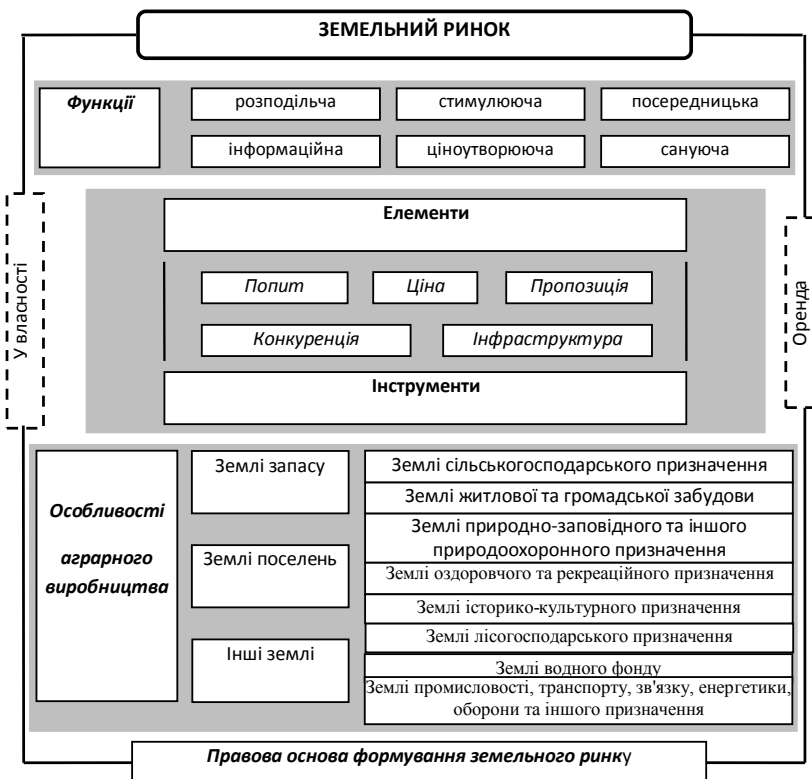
ЗЕМЕЛЬНИЙ РИНОК

Функції

розподільча

стимулююча

посередницька

інформаційна

ціноутворююча

сануюча

У власності

Оренда

Елементи

Попит

Ціна

Пропозиція

Конкуренція

Інфраструктура

Інструменти

Особливості аграрного виробництва

Землі запасу

Землі поселень

Інші землі

Землі сільськогосподарського призначення

Землі житлової та громадської забудови

Землі природно-заповідного та іншого природоохоронного призначення

Землі оздоровчого та рекреаційного призначення

Землі історико-культурного призначення

Землі лісогосподарського призначення

Землі водного фонду

Землі промисловості, транспорту, зв'язку, енергетики, оборони та іншого призначення

Правова основа формування земельного ринку